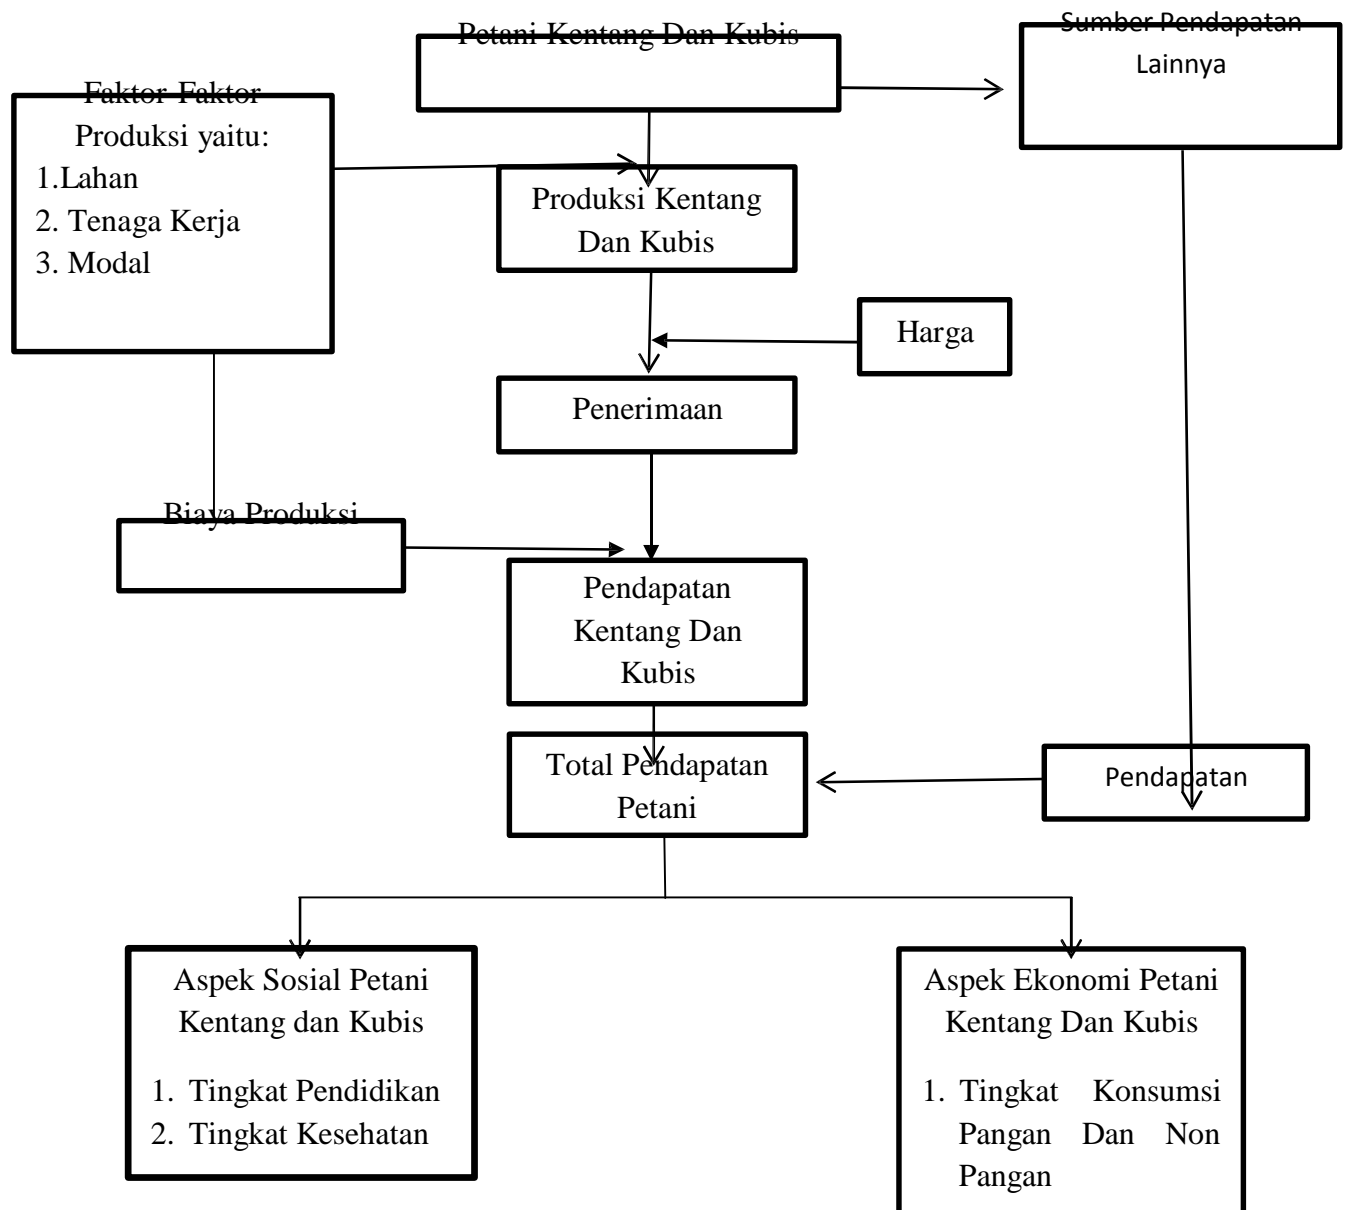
Petani Kentang Dan Kubis

Sumber Pendapatan Lainnya

Faktor-Faktor Produksi yaitu:
1.Lahan
2. Tenaga Kerja
3. Modal

Produksi Kentang Dan Kubis

Harga

Penerimaan

Biaya Produksi

Pendapatan Kentang Dan Kubis

Total Pendapatan Petani

Pendapatan

Aspek Sosial Petani Kentang dan Kubis
1. Tingkat Pendidikan
2. Tingkat Kesehatan

Aspek Ekonomi Petani Kentang Dan Kubis
1. Tingkat Konsumsi Pangan Dan Non Pangan